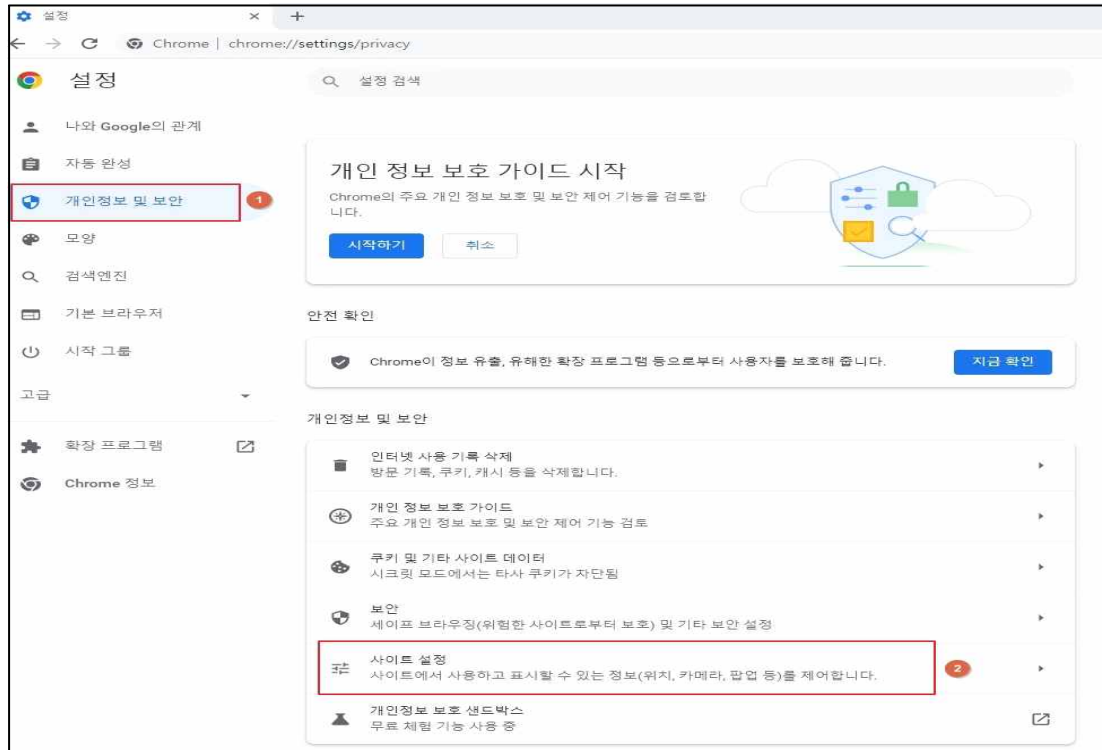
설정 × +

Chrome | chrome://settings/privacy

설정

설정 검색

나와 Google의 관계

자동 완성

개인정보 및 보안 1

모양

검색엔진

기본 브라우저

시작 그룹

고급

확장 프로그램

Chrome 정보

개인 정보 보호 가이드 시작

Chrome의 주요 개인 정보 보호 및 보안 제어 기능을 검토합니다.

시작하기 취소

안전 확인

Chrome이 정보 유출, 유해한 확장 프로그램 등으로부터 사용자를 보호해 줍니다. 지금 확인

개인정보 및 보안

인터넷 사용 기록 삭제
방문 기록, 쿠키, 캐시 등을 삭제합니다.

개인 정보 보호 가이드
주요 개인 정보 보호 및 보안 제어 기능 검토

쿠키 및 기타 사이트 데이터
시크릿 모드에서는 타사 쿠키가 차단됨

보안
세이프 브라우징(위험한 사이트로부터 보호) 및 기타 보안 설정

사이트 설정
사이트에서 사용하고 표시할 수 있는 정보(위치, 카메라, 팝업 등)를 제어합니다. 2

개인정보 보호 샌드박스
무료 체험 기능 사용 중